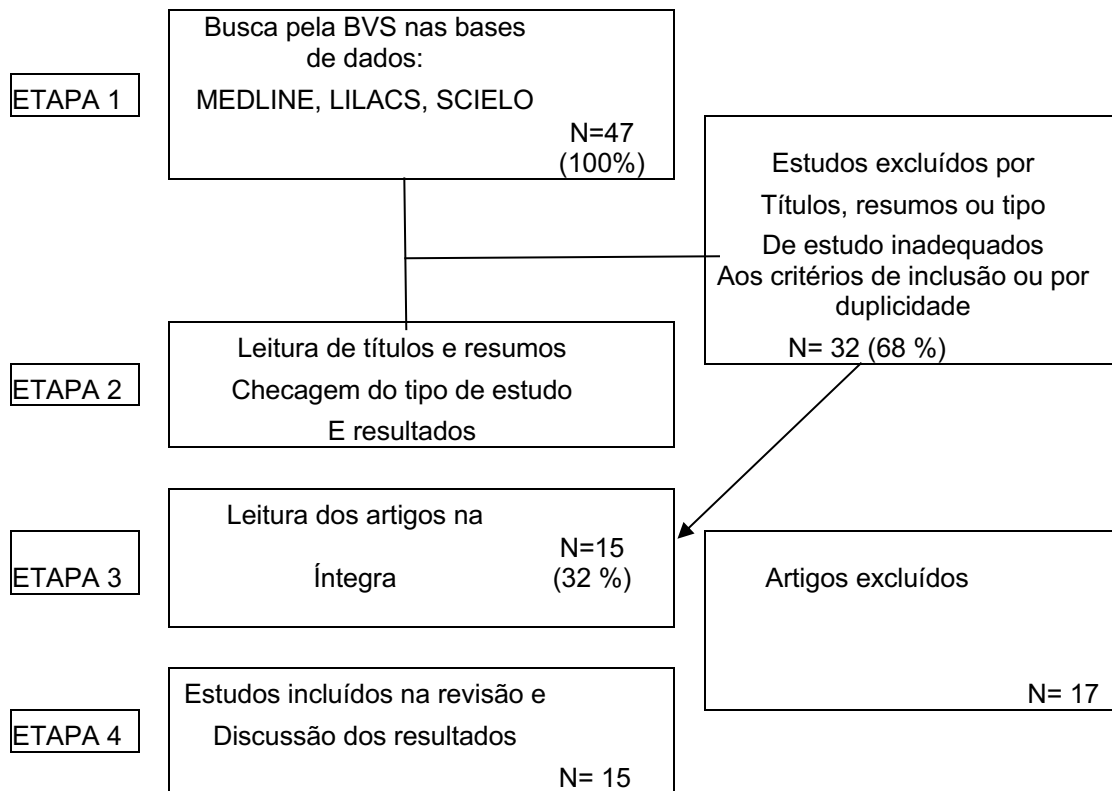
ETAPA 1

Busca pela BVS nas bases de dados:
MEDLINE, LILACS, SCIELO
N=47
(100%)

Estudos excluídos por
Títulos, resumos ou tipo
De estudo inadequados
Aos critérios de inclusão ou por duplicidade
N= 32 (68 %)

ETAPA 2

Leitura de títulos e resumos
Checagem do tipo de estudo
E resultados

ETAPA 3

Leitura dos artigos na
Íntegra
N=15
(32 %)

Artigos excluídos
N= 17

ETAPA 4

Estudos incluídos na revisão e
Discussão dos resultados
N= 15